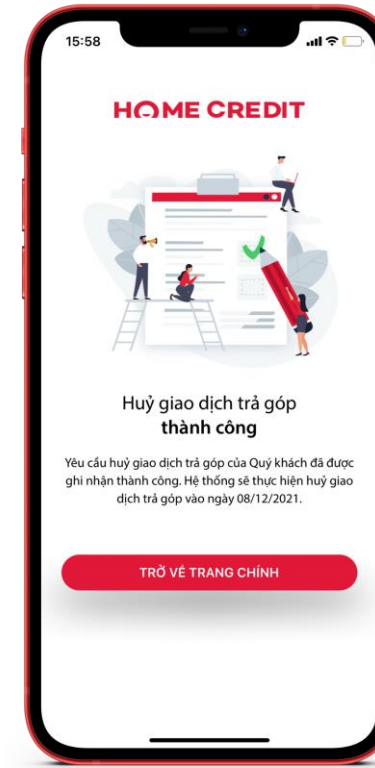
15:58

HOME CREDIT

Huỷ giao dịch trả góp
thành công

Yêu cầu huỷ giao dịch trả góp của Quý khách đã được ghi nhận thành công. Hệ thống sẽ thực hiện huỷ giao dịch trả góp vào ngày 08/12/2021.

TRỞ VỀ TRANG CHÍNH